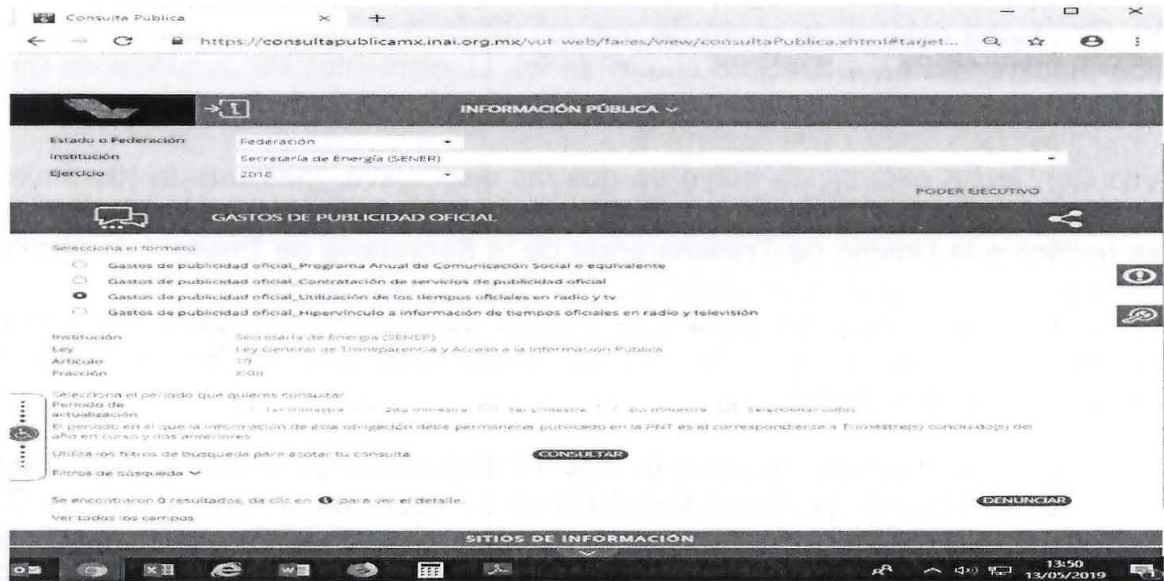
Consulta Pública

https://consultapublicamx.inai.org.mx/vut-web/faces/view/consultaPublica.xhtml#target...

INFORMACIÓN PÚBLICA

Estado o Federación: Federación
Institución: Secretaría de Energía (SENER)
Ejercicio: 2018

PODER EJECUTIVO

GASTOS DE PUBLICIDAD OFICIAL

Selecciona el formato

Gastos de publicidad oficial_Programa Anual de Comunicación Social o equivalente
Gastos de publicidad oficial_Contratación de servicios de publicidad oficial
Gastos de publicidad oficial_Utilización de los tiempos oficiales en radio y tv
Gastos de publicidad oficial_Hipervínculo a información de tiempos oficiales en radio y televisión

Institución: Secretaría de Energía (SENER)
Ley: Ley General de Transparencia y Acceso a la Información Pública
Artículo: 70
Fracción: XXIII

Selecciona el periodo que quieres consultar
Periodo de actualización: 1er trimestre 2do trimestre 3er trimestre 4to trimestre Seleccionar todos
El periodo en el que la información de esta obligación debe permanecer publicada en la PNT es el correspondiente a Trimestre(s) concluido(s) del año en curso y dos anteriores

Utiliza los filtros de búsqueda para acotar tu consulta
CONSULTAR

Filtros de búsqueda

Se encontraron 0 resultados, da clic en para ver el detalle.
DENUNCIAR

Ver todos los campos

SITIOS DE INFORMACIÓN

13:50
13/05/2019